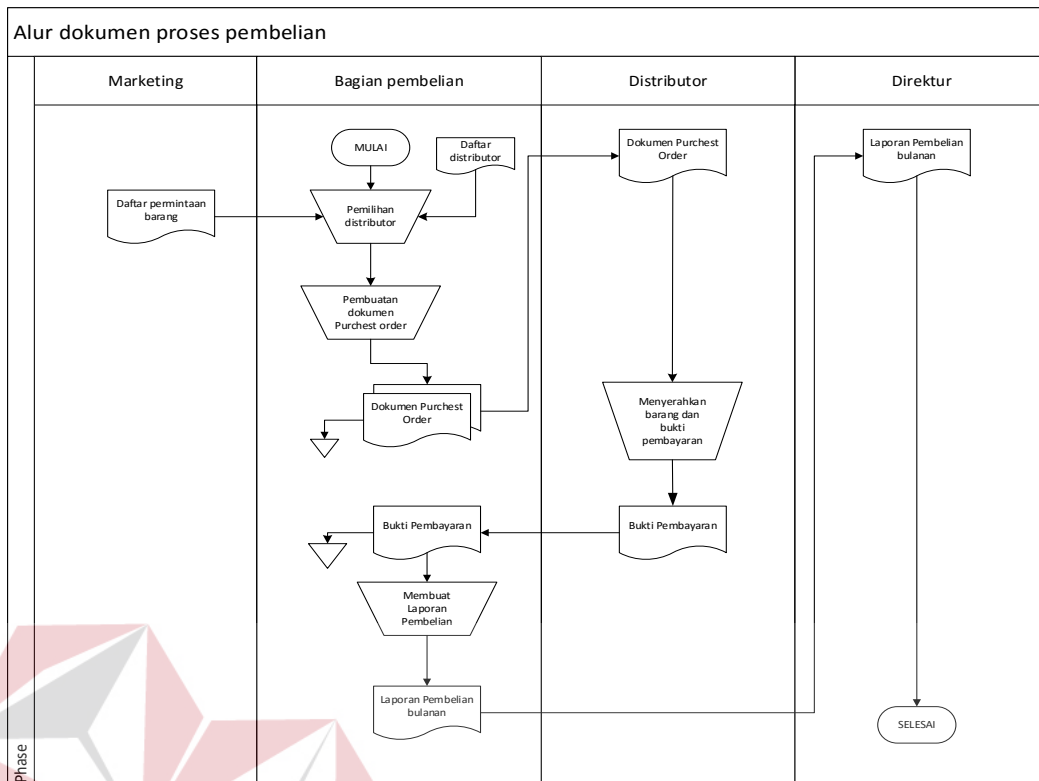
Alur dokumen proses pembelian

Marketing

Bagian pembelian

Distributor

Direktur

MULAI

Daftar distributor

Daftar permintaan barang

Pemilihan distributor

Pembuatan dokumen Purchest order

Dokumen Purchest Order

Dokumen Purchest Order

Menyerahkan barang dan bukti pembayaran

Bukti Pembayaran

Bukti Pembayaran

Membuat Laporan Pembelian

Laporan Pembelian bulanan

Laporan Pembelian bulanan

SELESAI

Phase